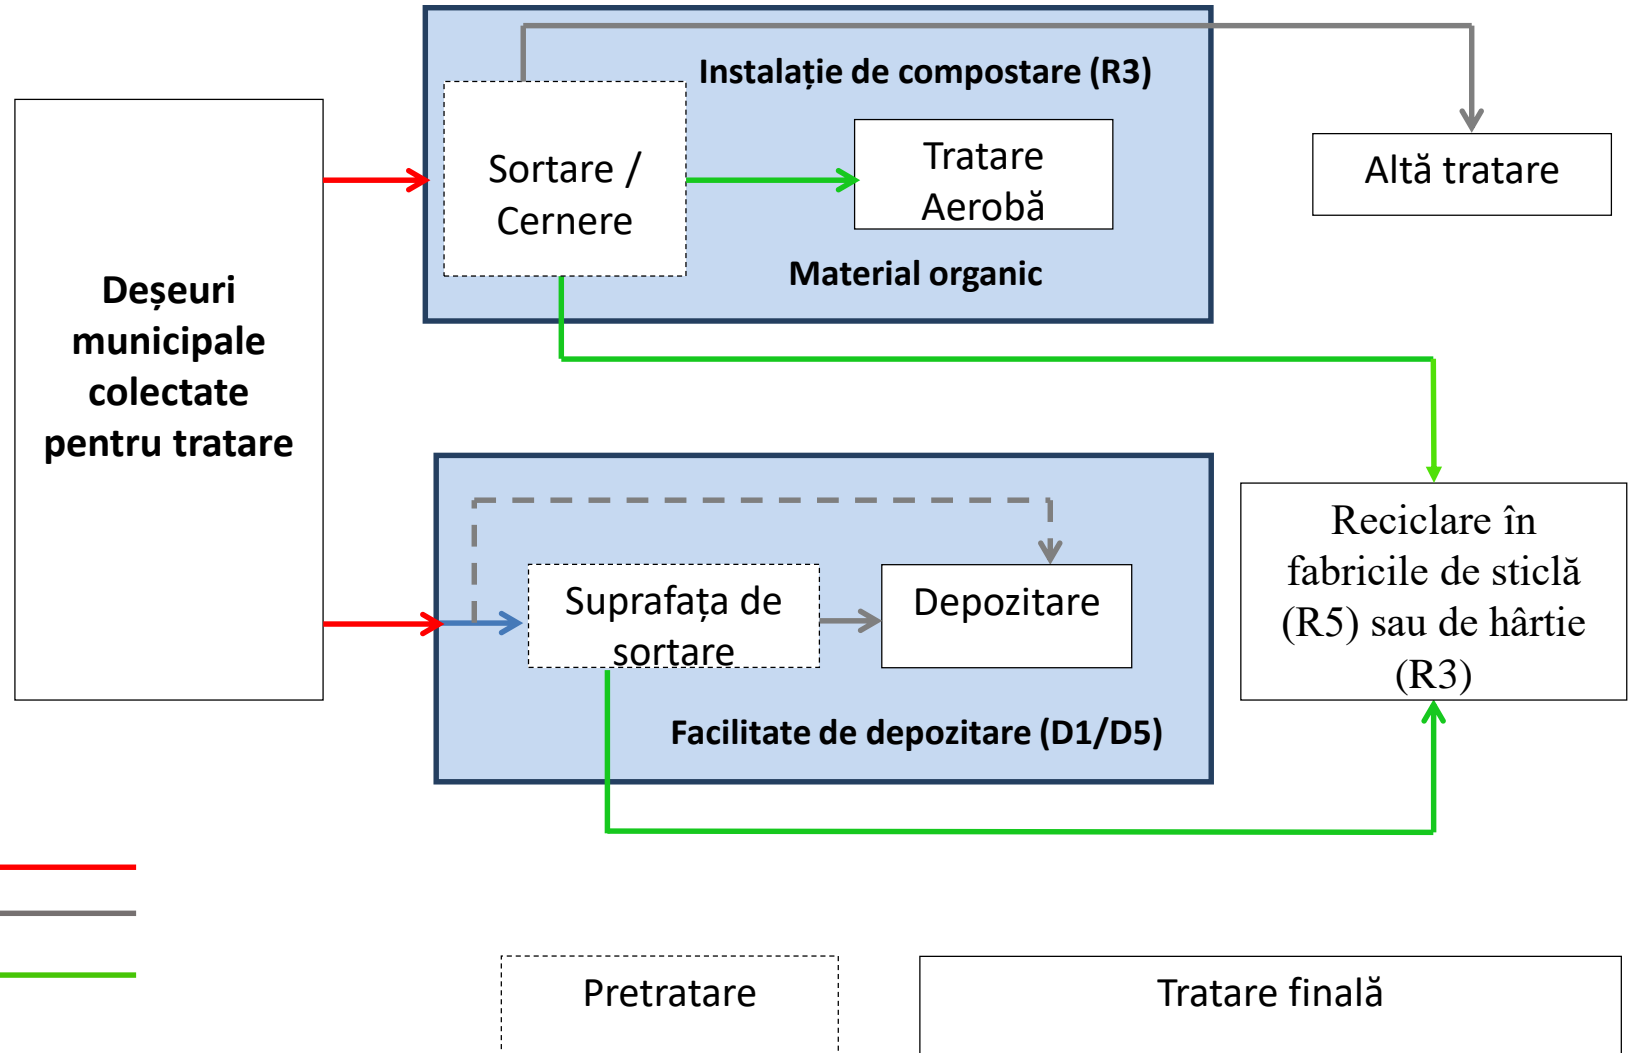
Instalație de compostare (R3)

Sortare / Cernere

Tratare Aerobă

Material organic

Altă tratare

Deșeuri municipale colectate pentru tratare

Suprafața de sortare

Depozitare

Facilitate de depozitare (D1/D5)

Reciclare în fabricile de sticlă (R5) sau de hârtie (R3)

Pretratare

Tratare finală